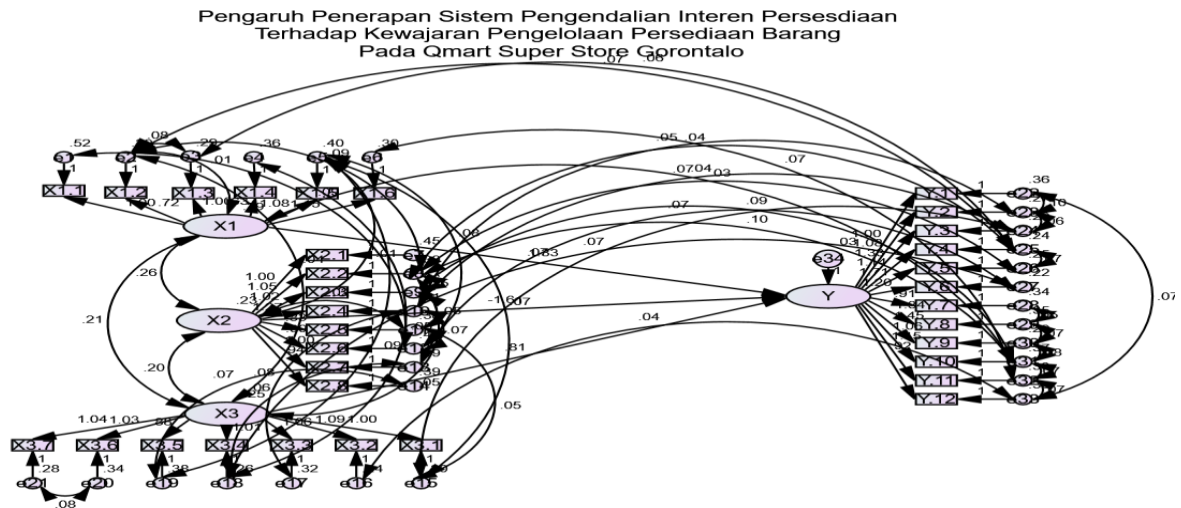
Pengaruh Penerapan Sistem Pengendalian Interen Persesdiaan
Terhadap Kewajaran Pengelolaan Persediaan Barang
Pada Qmart Super Store Gorontalo

.07 .08
.52 .08 .29 .36 .40 .30
e1 e2 e3 e4 e5 e6
X1.1 X1.2 X1.3 X1.4 X1.5 X1.6
.01 .09
1.00 .72 1.06 1.08
X1
.26
X2
.21
.20
X3
X2.1 X2.2 X2.3 X2.4 X2.5 X2.6 X2.7 X2.8
1.00 1.05 1.02
.45
.05 .04
.07
.0704 .03
.09
.10
.07
.07
.03 .83
-1.60 .07
.04
.81
.05
.07
.05
.05
X3.7 X3.6 X3.5 X3.4 X3.3 X3.2 X3.1
1.04 1.03 1.09 1.00
.28 .34 .38 .26 .32 .4
e21 e20 e19 e18 e17 e16 e15
.08
e34
Y
Y.1 Y.2 Y.3 Y.4 Y.5 Y.6 Y.7 Y.8 Y.9 Y.10 Y.11 Y.12
1.00
.36
.16
.24
.06
.22
.34
.07